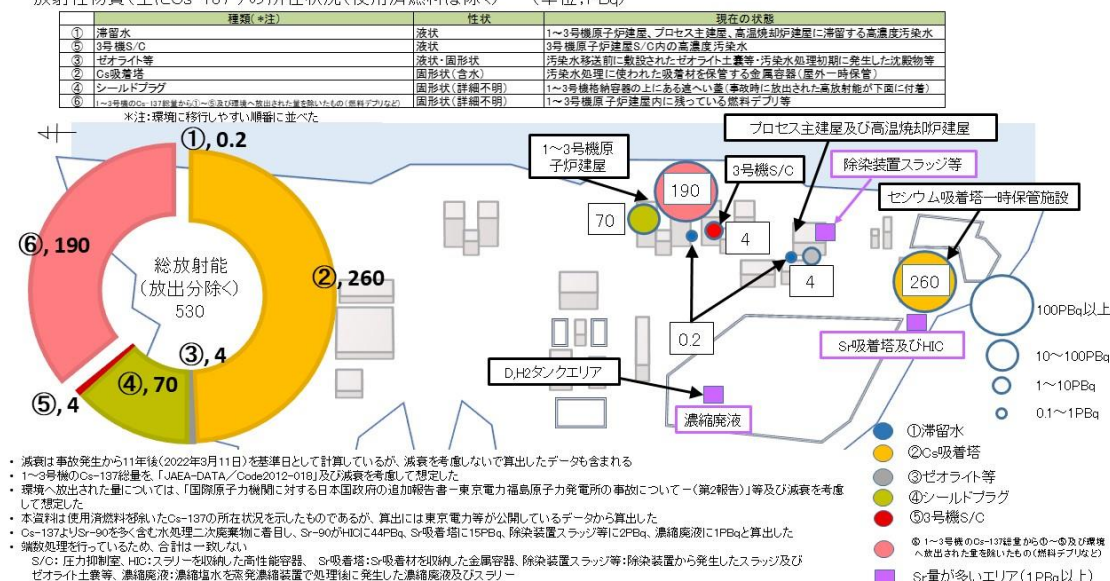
放射性物質（主にCs-137）の所在状況（使用済燃料は除く）（単位：PBq）

| | 種類(*注) | 性状 | 現在の状態 |
|---|---|---|---|
| ① | 滞留水 | 液状 | 1～3号機原子炉建屋、プロセス主建屋、高温焼却炉建屋に滞留する高濃度汚染水 |
| ② | 3号機S/C | 液状 | 3号機原子炉建屋S/C内の高濃度汚染水 |
| ③ | ゼオライト等 | 液状・固形状 | 汚染水移送前に敷設されたゼオライト土嚢等・汚染水処理初期に発生した沈殿物等 |
| ④ | Cs吸着塔 | 固形状（含水） | 汚染水処理に使われた吸着材を保管する金属容器（屋外一時保管） |
| ⑤ | シールドプラグ | 固形状（詳細不明） | 1～3号機格納容器の上にある遮へい蓋(事故時に放出された高放射能が下面に付着) |
| ⑥ | 1～3号機のCs-137総量から①～⑤及び環境へ放出された量を除いたもの（燃料デブリなど） | 固形状（詳細不明） | 1～3号機原子炉建屋内に残っている燃料デブリ等 |

*注：環境に移行しやすい順番に並べた

①, 0.2
⑥, 190
総放射能
（放出分除く）
530
②, 260
③, 4
④, 70
⑤, 4

1～3号機原子炉建屋
190
70
3号機S/C
4
プロセス主建屋及び高温焼却炉建屋
除染装置スラッジ等
4
セシウム吸着塔一時保管施設
260
0.2
Sr吸着塔及びHIC
D,H2タンクエリア
濃縮廃液

100PBq以上
10～100PBq
1～10PBq
0.1～1PBq

①滞留水
②Cs吸着塔
③ゼオライト等
④シールドプラグ
⑤3号機S/C
⑥ 1～3号機のCs-137総量から①～⑤及び環境へ放出された量を除いたもの（燃料デブリなど）
Sr量が多いエリア（1PBq以上）

• 減衰は事故発生から11年後（2022年3月11日）を基準日として計算しているが、減衰を考慮しないで算出したデータも含まれる
• 1～3号機のCs-137総量を、「JAEA-DATA／Code2012-018」及び減衰を考慮して想定した
• 環境へ放出された量については、「国際原子力機関に対する日本国政府の追加報告書－東京電力福島原子力発電所の事故について－（第2報告）」等及び減衰を考慮して想定した
• 本資料は使用済燃料を除いたCs-137の所在状況を示したものであるが、算出には東京電力等が公開しているデータから算出した
• Cs-137よりSr-90を多く含む水処理二次廃棄物に着目し、Sr-90がHICに44PBq、Sr吸着塔に15PBq、除染装置スラッジ等に2PBq、濃縮廃液に1PBqと算出した
• 端数処理を行っているため、合計は一致しない
S/C：圧力抑制室、HIC：スラリーを収納した高性能容器、Sr吸着塔：Sr吸着材を収納した金属容器、除染装置スラッジ等：除染装置から発生したスラッジ及びゼオライト土嚢等、濃縮廃液：濃縮塩水を蒸発濃縮装置で処理後に発生した濃縮廃液及びスラリー